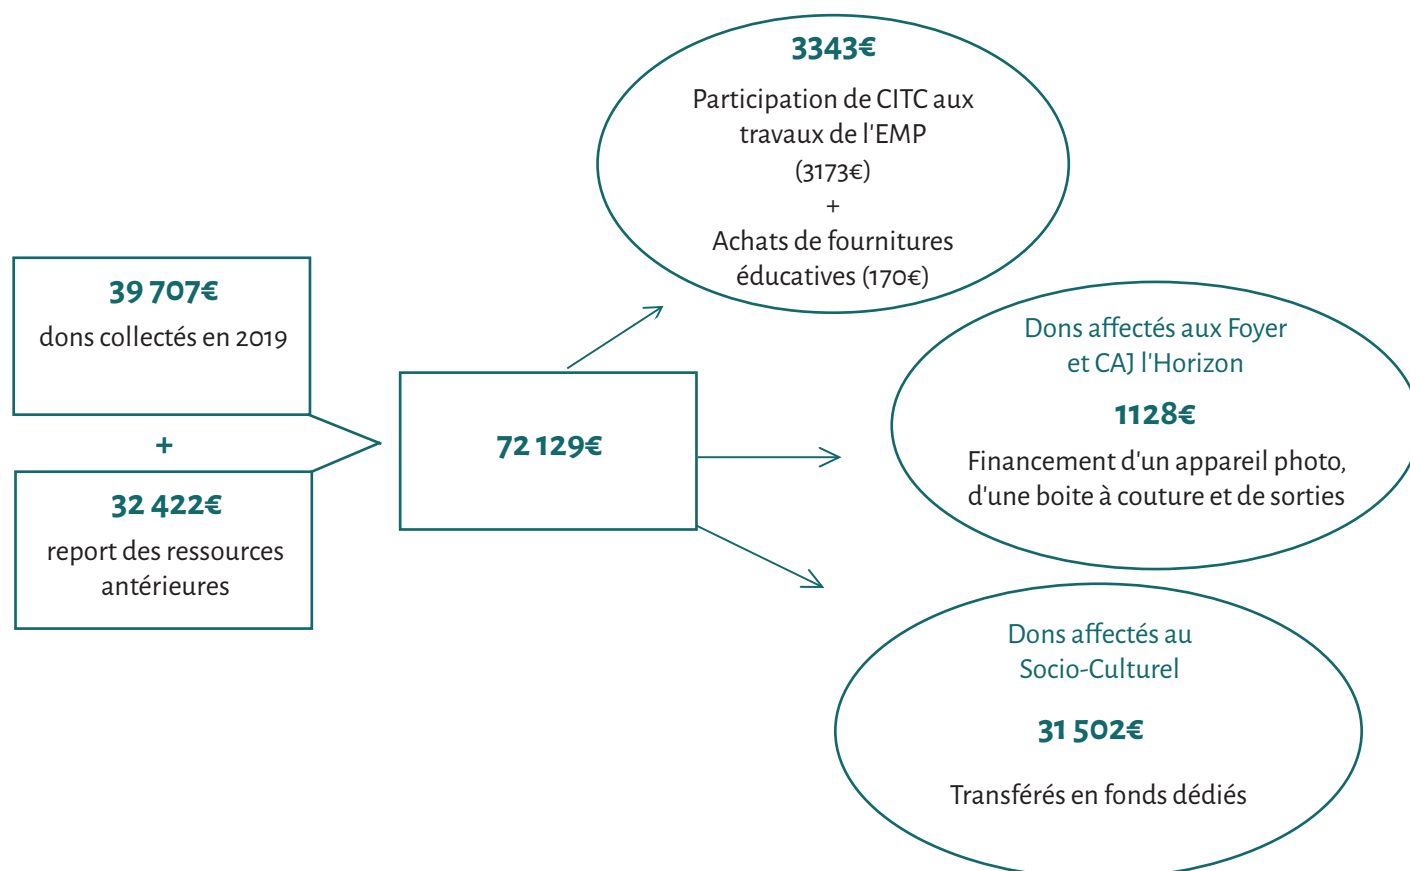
39 707€
dons collectés en 2019

+

32 422€
report des ressources antérieures

72 129€

3343€
Participation de CITC aux travaux de l'EMP
(3173€)
+
Achats de fournitures éducatives (170€)

Dons affectés aux Foyer et CAJ l'Horizon
1128€
Financement d'un appareil photo, d'une boite à couture et de sorties

Dons affectés au Socio-Culturel
31 502€
Transférés en fonds dédiés